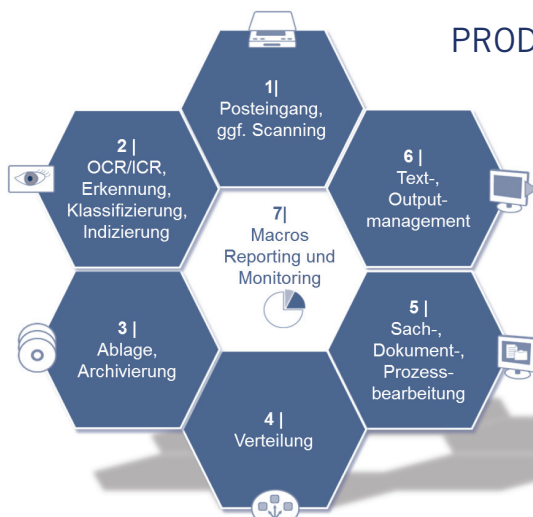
PROD

1|
Posteingang,
ggf. Scanning

2 |
OCR/ICR,
Erkennung,
Klassifizierung,
Indizierung

6 |
Text-,
Output-
management

7|
Macros
Reporting und
Monitoring

3 |
Ablage,
Archivierung

5 |
Sach-,
Dokument-,
Prozess-
bearbeitung

4 |
Verteilung